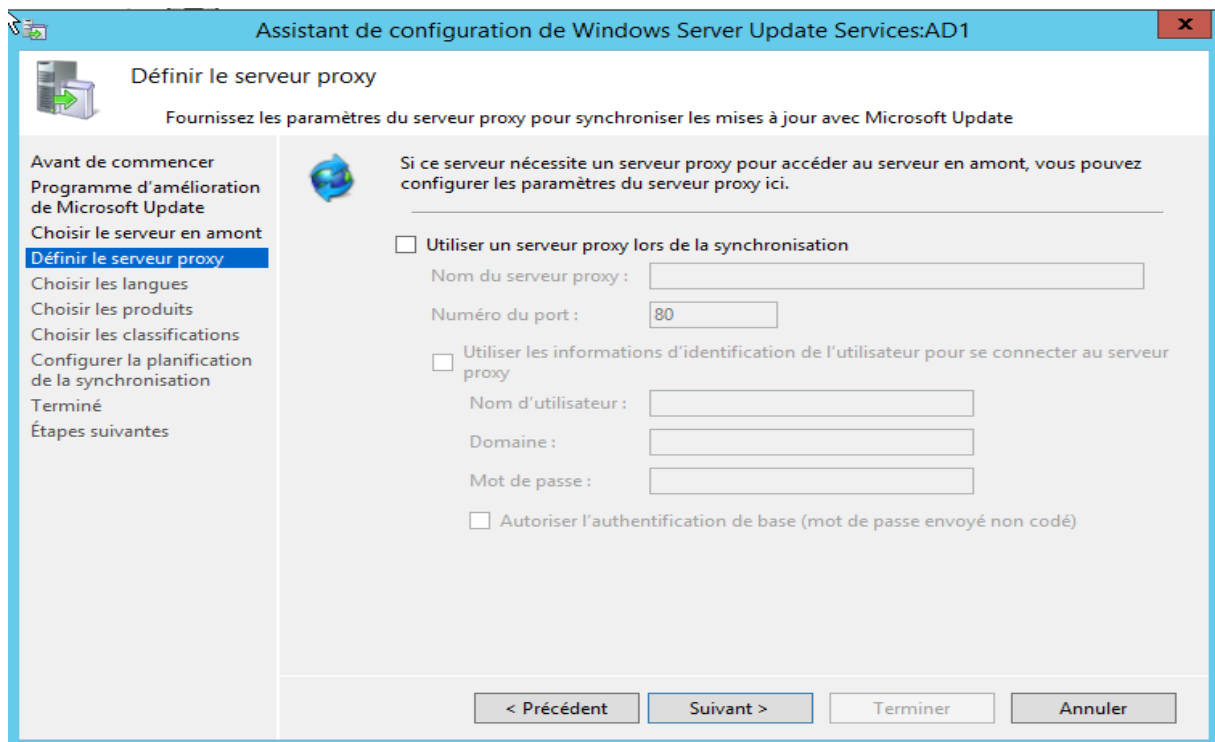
Assistant de configuration de Windows Server Update Services:AD1

Définir le serveur proxy

Fournissez les paramètres du serveur proxy pour synchroniser les mises à jour avec Microsoft Update

Avant de commencer
Programme d'amélioration de Microsoft Update
Choisir le serveur en amont
Définir le serveur proxy
Choisir les langues
Choisir les produits
Choisir les classifications
Configurer la planification de la synchronisation
Terminé
Étapes suivantes

Si ce serveur nécessite un serveur proxy pour accéder au serveur en amont, vous pouvez configurer les paramètres du serveur proxy ici.

Utiliser un serveur proxy lors de la synchronisation

Nom du serveur proxy :

Numéro du port : 80

Utiliser les informations d'identification de l'utilisateur pour se connecter au serveur proxy

Nom d'utilisateur :

Domaine :

Mot de passe :

Autoriser l'authentification de base (mot de passe envoyé non codé)

< Précédent
Suivant >
Terminer
Annuler